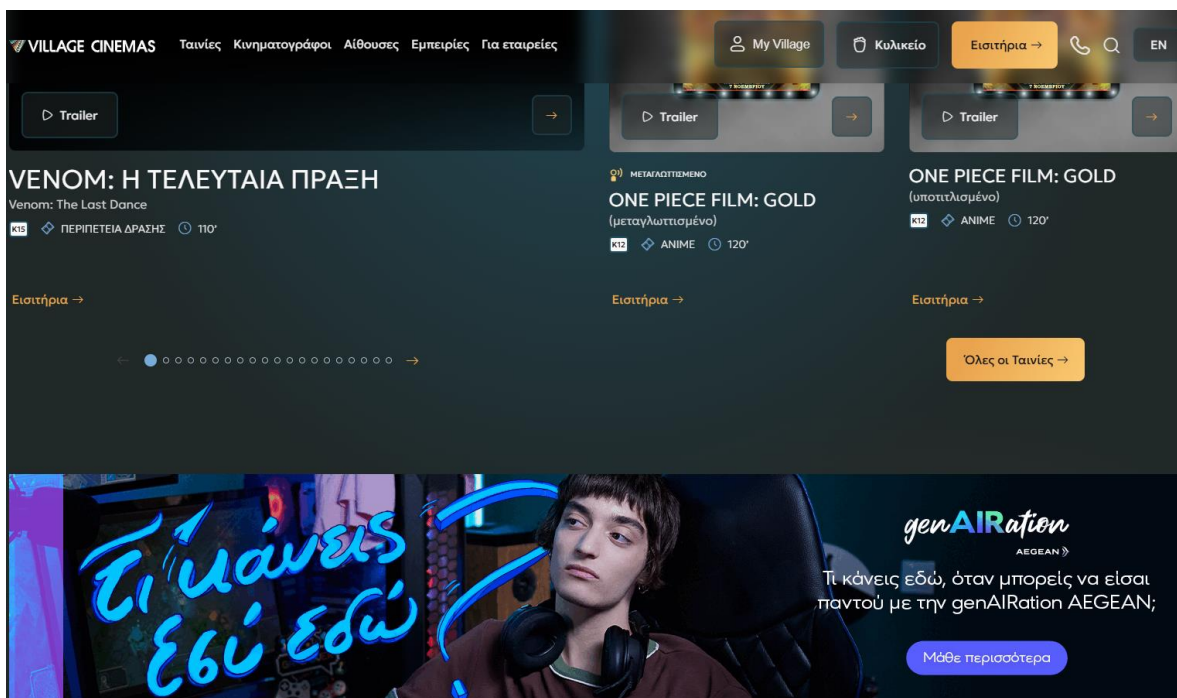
VILLAGE CINEMAS Ταινίες Κινηματογράφοι Αίθουσες Εμπειρίες Για εταιρείες

My Village Κυλικείο Εισιτήρια → EN

Trailer →

VENOM: Η ΤΕΛΕΥΤΑΙΑ ΠΡΑΞΗ
Venom: The Last Dance
K15 ΠΕΡΙΠΕΤΕΙΑ ΔΡΑΣΗΣ 110'

Εισιτήρια →

Trailer →

ΜΕΤΑΓΛΩΤΤΙΣΜΕΝΟ
ONE PIECE FILM: GOLD
(μεταγλωττισμένο)
K12 ANIME 120'

Εισιτήρια →

Trailer →

ONE PIECE FILM: GOLD
(υποτιτλισμένο)
K12 ANIME 120'

Εισιτήρια →

Όλες οι Ταινίες →

Τι κάνεις εδώ εδώ;

genAIRation
AEGEAN

Τι κάνεις εδώ, όταν μπορείς να είσαι παντού με την genAIRation AEGEAN;

Μάθε περισσότερα